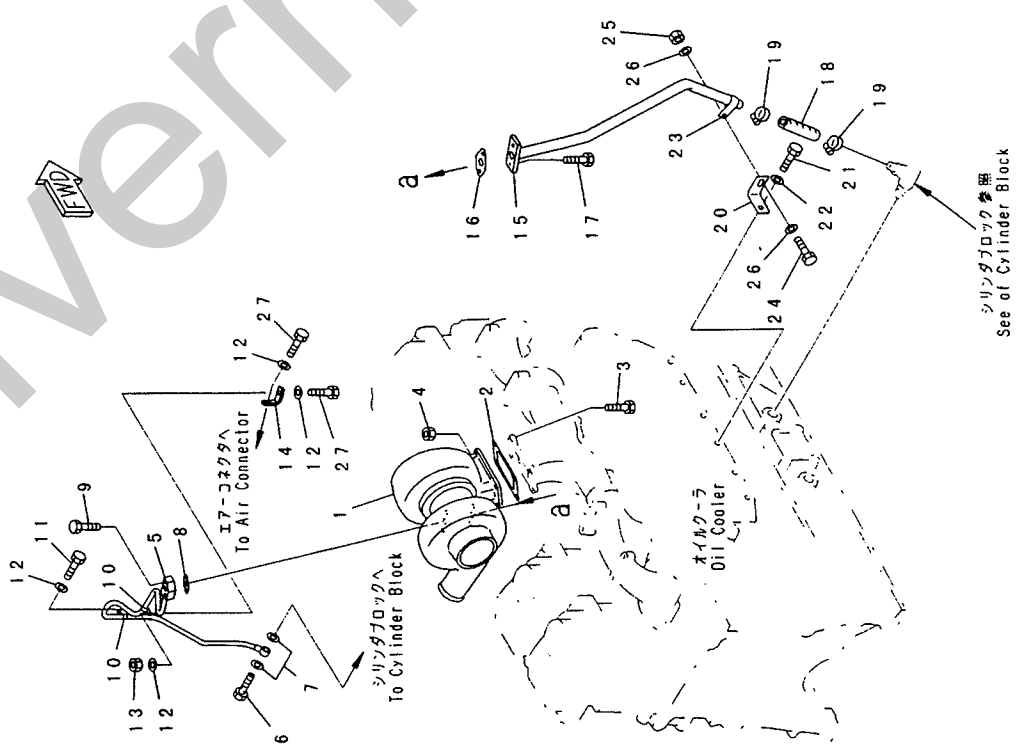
FWD

a

16

15

17

25

26

19

18

19

23

21

20

22

26

24

シリンダブロック参照
See of Cylinder Block

27

12

エアーコネクタへ
To Air Connector

14

12

27

4

2

3

1

a

オイルクーラ
Oil Cooler

9

11

12

5

8

10

10

13

12

7

6

シリンダブロックへ
To Cylinder Block